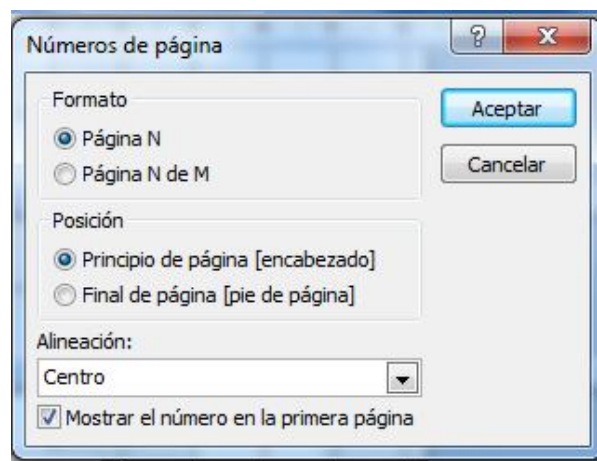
Números de página

?

X

Formato

Página N

Página N de M

Aceptar

Cancelar

Posición

Principio de página [encabezado]

Final de página [pie de página]

Alineación:

Centro

Mostrar el número en la primera página